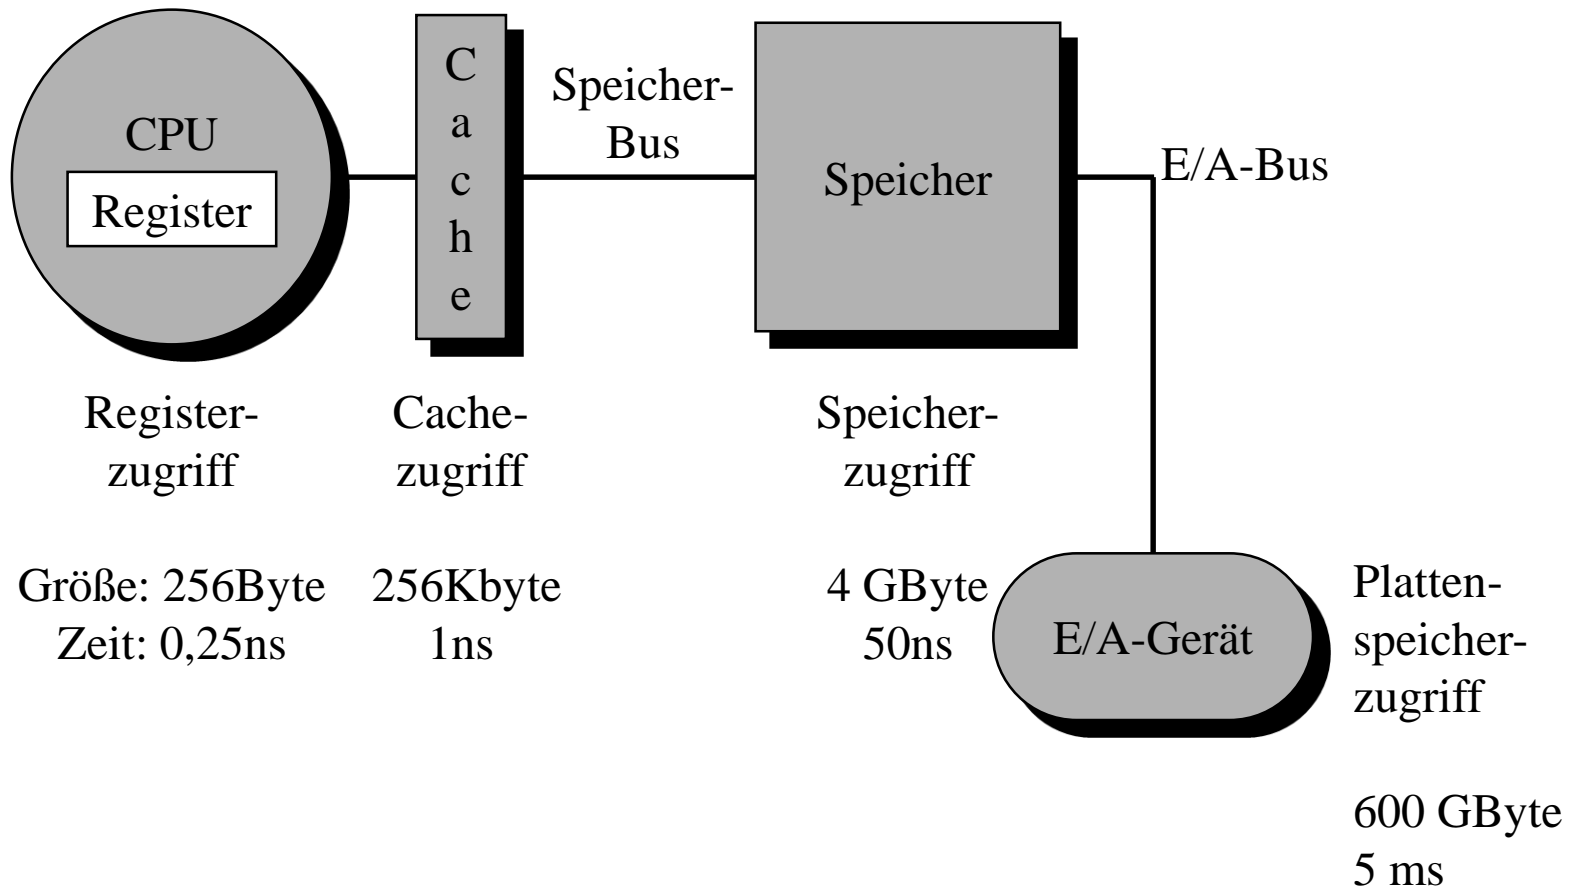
CPU
Register

Cache

Speicher-Bus

Speicher

E/A-Bus

Registerzugriff

Cachezugriff

Speicherzugriff

Größe: 256Byte
Zeit: 0,25ns

256Kbyte
1ns

4 GByte
50ns

E/A-Gerät

Plattenspeicherzugriff

600 GByte
5 ms